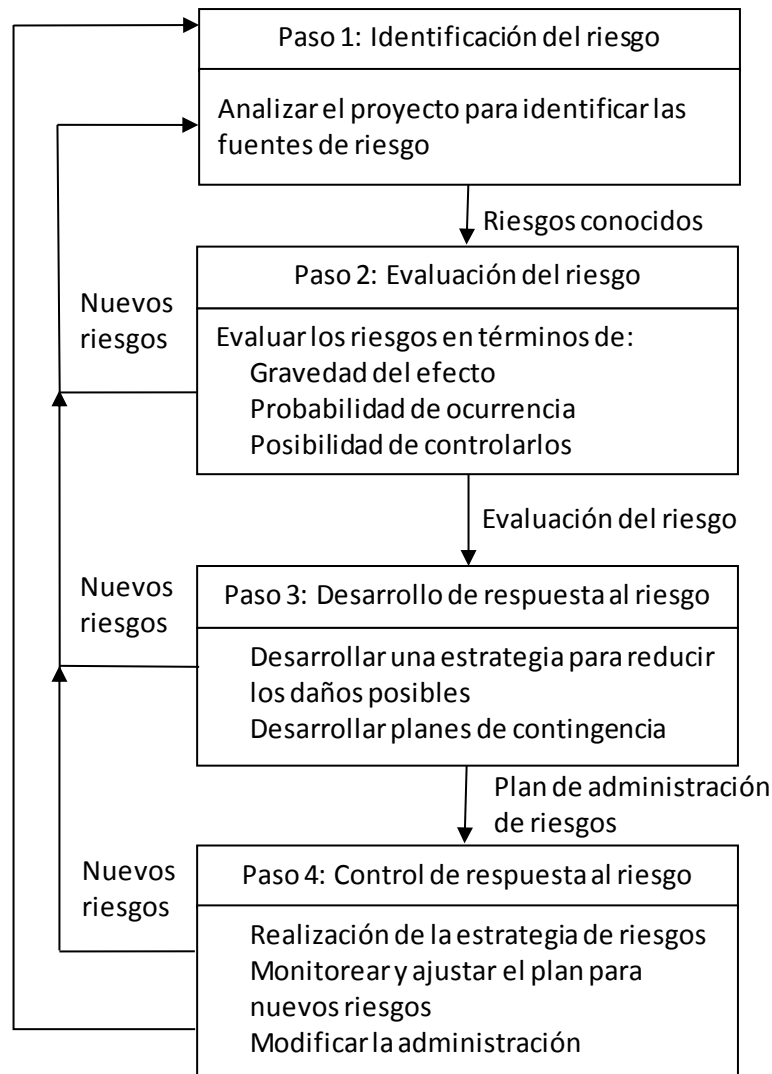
Paso 1: Identificación del riesgo

Analizar el proyecto para identificar las fuentes de riesgo

Riesgos conocidos

Paso 2: Evaluación del riesgo

Nuevos riesgos

Evaluar los riesgos en términos de:
Gravedad del efecto
Probabilidad de ocurrencia
Posibilidad de controlarlos

Evaluación del riesgo

Nuevos riesgos

Paso 3: Desarrollo de respuesta al riesgo

Desarrollar una estrategia para reducir los daños posibles
Desarrollar planes de contingencia

Plan de administración de riesgos

Nuevos riesgos

Paso 4: Control de respuesta al riesgo

Realización de la estrategia de riesgos
Monitorear y ajustar el plan para nuevos riesgos
Modificar la administración